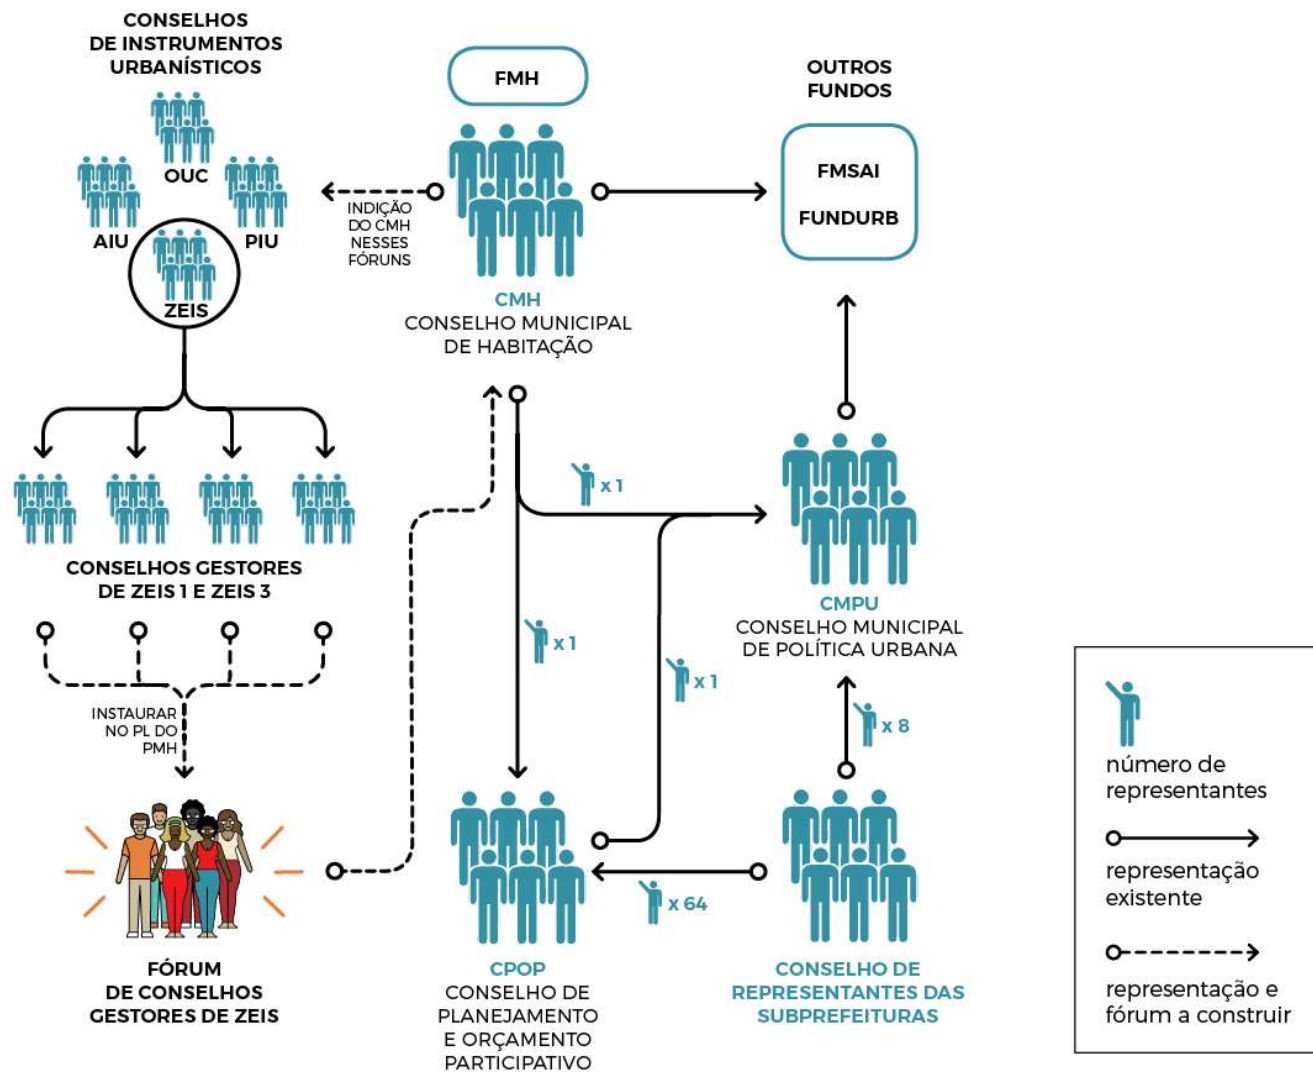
CONSELHOS DE INSTRUMENTOS URBANÍSTICOS

OUC

AIU

PIU

ZEIS

FMH

OUTROS FUNDOS

FMSAI

FUNDURB

INDIÇÃO DO CMH NESSES FÓRUNS

CMH
CONSELHO MUNICIPAL DE HABITAÇÃO

x 1

CONSELHOS GESTORES DE ZEIS 1 E ZEIS 3

x 1

CMPU
CONSELHO MUNICIPAL DE POLÍTICA URBANA

x 1

INSTAURAR NO PL DO PMH

x 8

número de representantes

representação existente

representação e fórum a construir

x 64

FÓRUM DE CONSELHOS GESTORES DE ZEIS

CPOP
CONSELHO DE PLANEJAMENTO E ORÇAMENTO PARTICIPATIVO

CONSELHO DE REPRESENTANTES DAS SUBPREFEITURAS